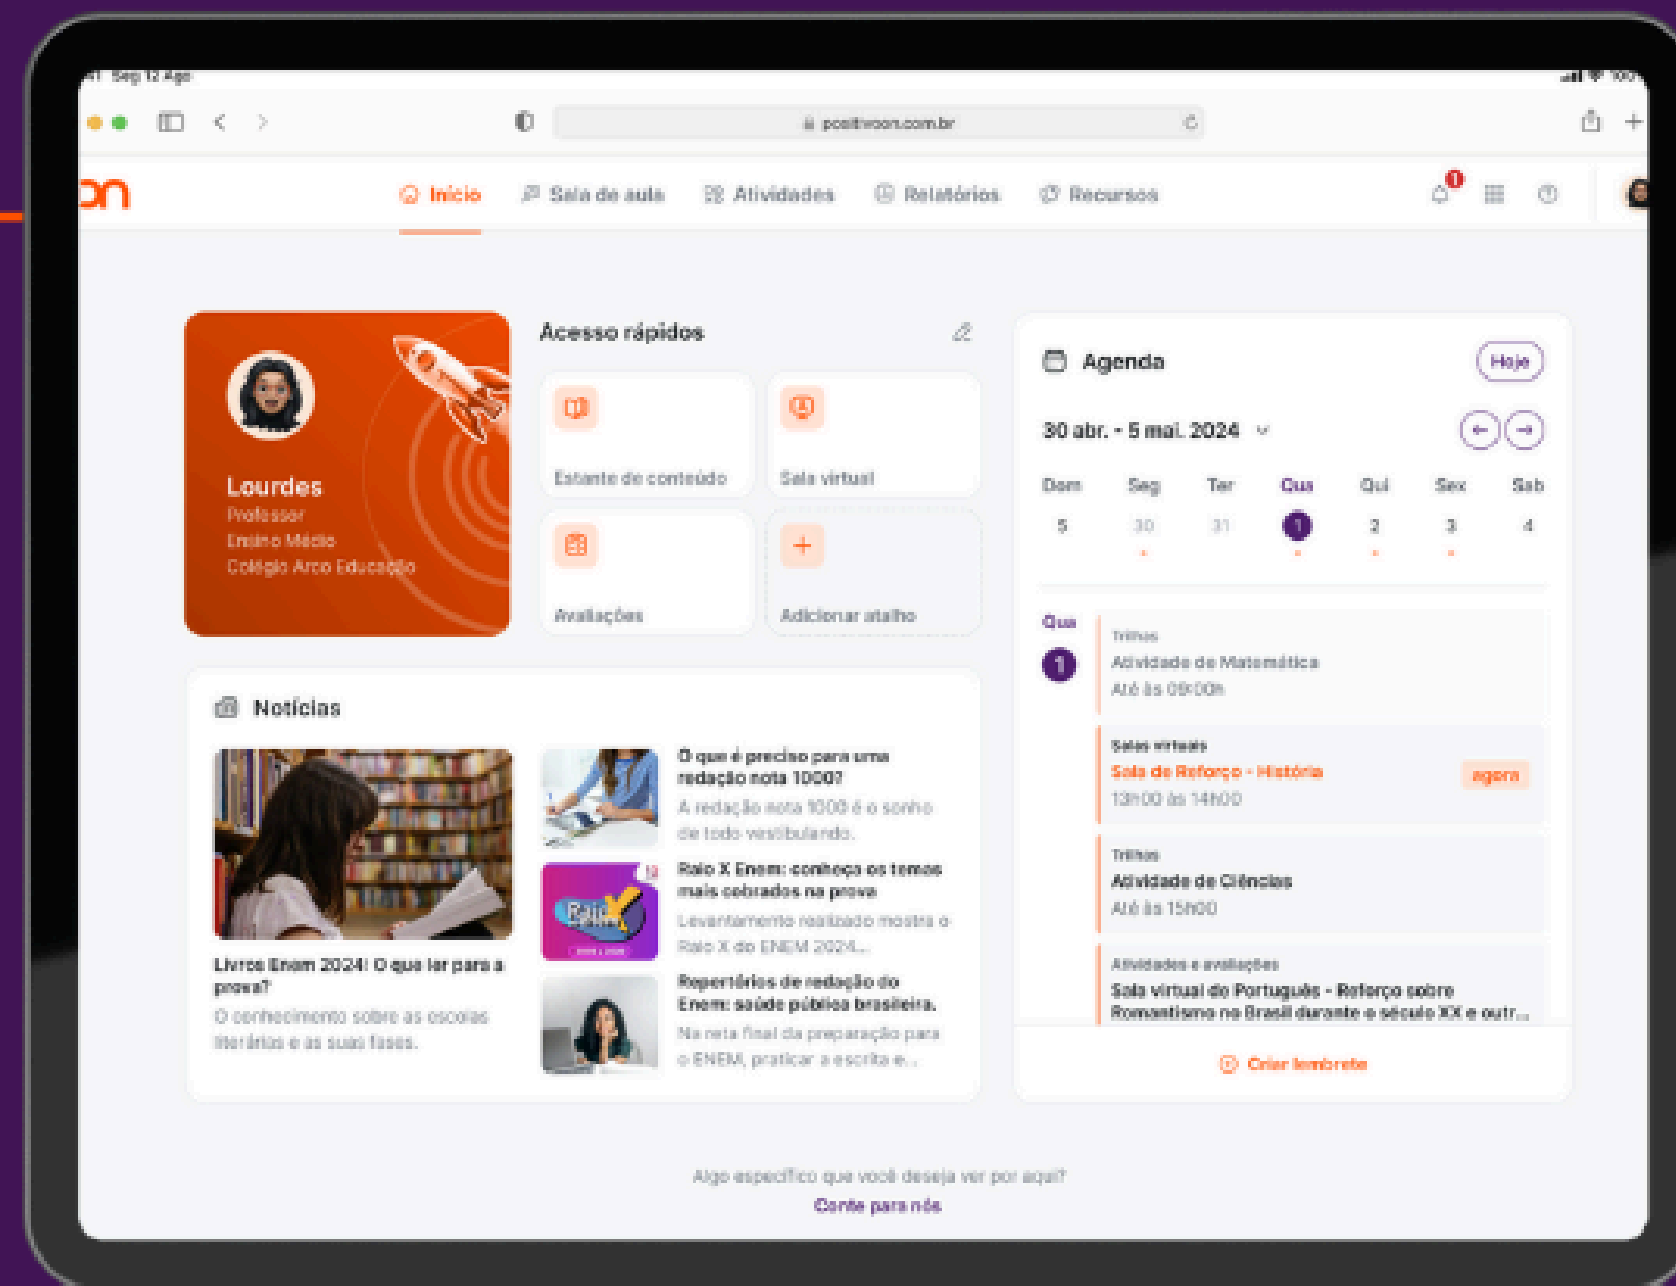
Seg 12 Ago

positivoon.com.br

on

Início
Sala de aula
Atividades
Relatórios
Recursos

1

Lourdes
Professor
Ensino Médio
Colégio Arco Educação

Acesso rápidos

Estante de conteúdo
Sala virtual
Avaliações
Adicionar atalho

Agenda
Hoje

30 abr. - 5 mai. 2024

| Dom | Seg | Ter | Qua | Qui | Sex | Sab |
|---|---|---|---|---|---|---|
| 5 | 30 | 31 | 1 | 2 | 3 | 4 |

Qua
1

Trilhas
Atividade de Matemática
Até às 09:00h

Salas virtuais
Sala de Reforço - História
agora
13h00 às 14h00

Trilhas
Atividade de Ciências
Até às 15h00

Atividades e avaliações
Sala virtual de Português - Reforço sobre Romantismo no Brasil durante o século XX e outr...

Criar lembrete

Notícias

Livros Enem 2024! O que ler para a prova?
O conhecimento sobre as escolas literárias e as suas fases.

O que é preciso para uma redação nota 1000?
A redação nota 1000 é o sonho de todo vestibulando.

Raio X Enem: conheça os temas mais cobrados na prova
Levantamento realizado mostra o Raio X do ENEM 2024...

Repertórios de redação do Enem: saúde pública brasileira.
Na reta final da preparação para o ENEM, praticar a escrita e...

Algo específico que você deseja ver por aqui?
Conte para nós